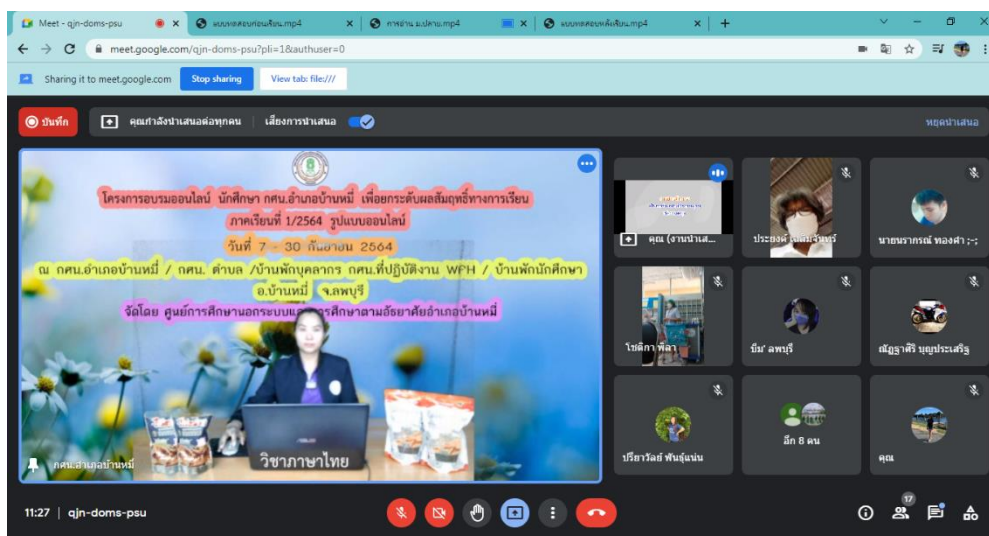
Meet - qjn-doms-psu
แบบทดสอบก่อนเรียน.mp4
การอ่าน ม.ปลาย.mp4
แบบทดสอบหลังเรียน.mp4

meet.google.com/qjn-doms-psu?pli=1&authuser=0

Sharing it to meet.google.com
Stop sharing
View tab: file:///

บันทึก
คุณกำลังนำเสนอต่อทุกคน
เสียงการนำเสนอ
หยุดนำเสนอ

โครงการอบรมออนไลน์ นักศึกษา กศน.อำเภอบ้านหมี่ เพื่อยกระดับผลสัมฤทธิ์ทางการเรียน
ภาคเรียนที่ 1/2564 รูปแบบออนไลน์
วันที่ 7 - 30 กันยายน 2564
ณ กศน.อำเภอบ้านหมี่ / กศน. ตำบล /บ้านพักบุคลากร กศน.ที่ปฏิบัติงาน WFH / บ้านพักนักศึกษา
อ.บ้านหมี่ จ.ลพบุรี
จัดโดย ศูนย์การศึกษานอกระบบและการศึกษาตามอัธยาศัยอำเภอบ้านหมี่

วิชาภาษาไทย
กศน.อำเภอบ้านหมี่

คุณ (งานนำเส...
ประยงค์ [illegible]
นายนราภรณ์ ทองคำ ;-;
โชติกา พิลา
บีม' ลพบุรี
ณัฏฐาศิริ บุญประเสริฐ
ปรียาวัลย์ พันธุ์แน่น
อีก 8 คน
คุณ

11:27 | qjn-doms-psu
17